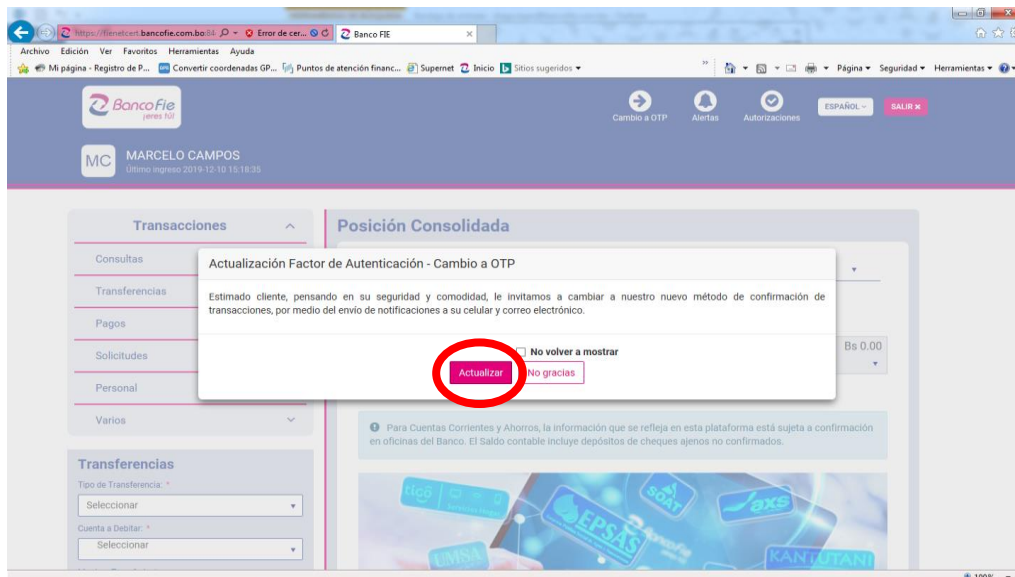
https://fienetcert.bancofie.com.bo:84 Error de cer... Banco FIE

Archivo Edición Ver Favoritos Herramientas Ayuda

Mi página - Registro de P... Convertir coordenadas GP... Puntos de atención financ... Supernet Inicio Sitios sugeridos

Página Seguridad Herramientas

BancoFie ¡eres tú!

Cambio a OTP Alertas Autorizaciones ESPAÑOL SALIR

MC MARCELO CAMPOS
Ultimo ingreso 2019-12-10 15:18:35

Transacciones
Consultas
Transferencias
Pagos
Solicitudes
Personal
Varios

Transferencias
Tipo de Transferencia: *
Seleccionar
Cuenta a Debitar: *
Seleccionar

Posición Consolidada

Bs 0.00

Actualización Factor de Autenticación - Cambio a OTP

Estimado cliente, pensando en su seguridad y comodidad, le invitamos a cambiar a nuestro nuevo método de confirmación de transacciones, por medio del envío de notificaciones a su celular y correo electrónico.

No volver a mostrar

Actualizar No gracias

Para Cuentas Corrientes y Ahorros, la información que se refleja en esta plataforma está sujeta a confirmación en oficinas del Banco. El Saldo contable incluye depósitos de cheques ajenos no confirmados.

tigo SOAT axs EPSAS UMSA KANTUTANI